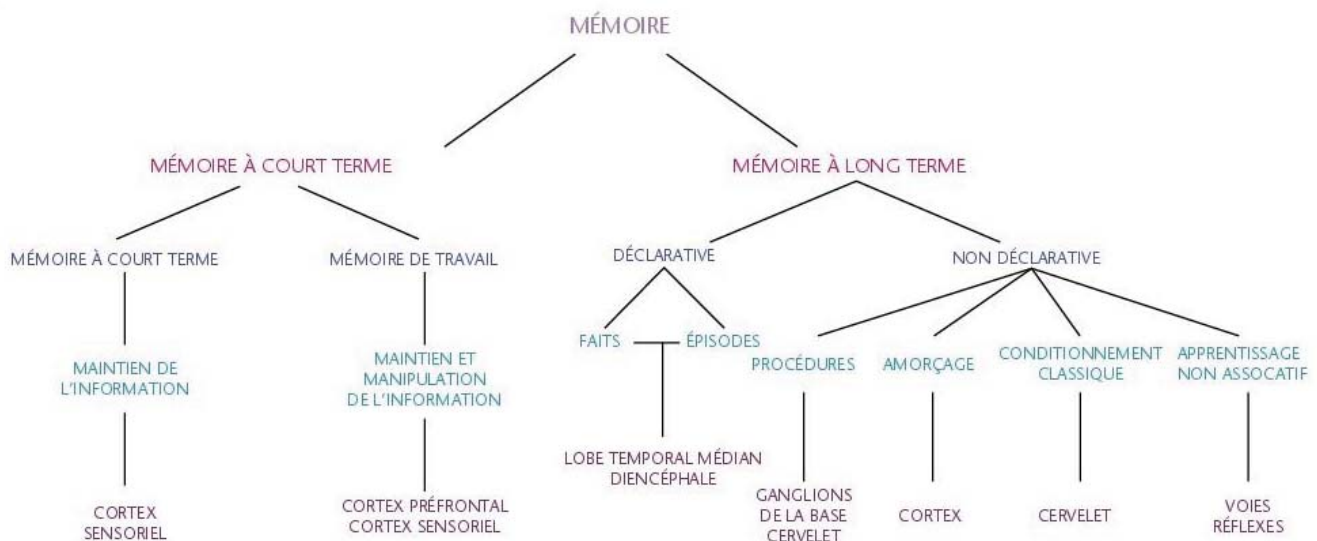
MÉMOIRE

MÉMOIRE À COURT TERME

MÉMOIRE À LONG TERME

MÉMOIRE À COURT TERME

MÉMOIRE DE TRAVAIL

DÉCLARATIVE

NON DÉCLARATIVE

MAINTIEN DE L'INFORMATION

MAINTIEN ET MANIPULATION DE L'INFORMATION

FAITS

ÉPISODES

PROCÉDURES

AMORÇAGE

CONDITIONNEMENT CLASSIQUE

APPRENTISSAGE NON ASSOCATIF

LOBE TEMPORAL MÉDIAN DIENCÉPHALE

CORTEX SENSORIEL

CORTEX PRÉFRONTAL CORTEX SENSORIEL

GANGLIONS DE LA BASE CERVELET

CORTEX

CERVELET

VOIES RÉFLEXES